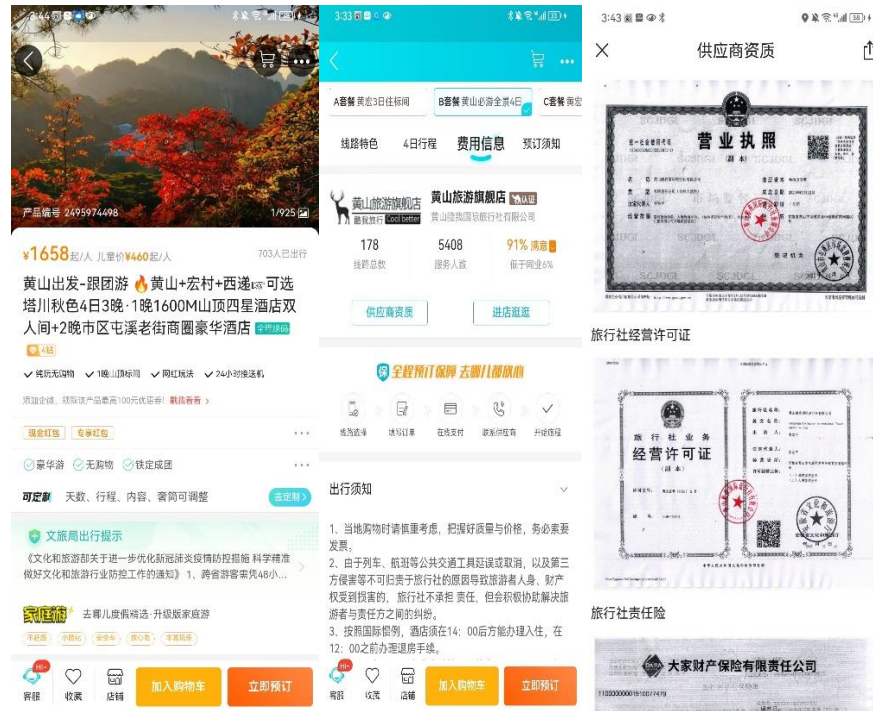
3:44

产品编号 2495974498

1/925

¥1658起/人 儿童价¥460起/人

703人已出行

黄山出发-跟团游 🔥黄山+宏村+西递可选塔川秋色4日3晚·1晚1600M山顶四星酒店双人间+2晚市区屯溪老街商圈豪华酒店 全程纯玩

4钻

✓纯玩无购物 ✓1晚山顶标间 ✓网红玩法 ✓24小时接送机

现金红包 专享红包

豪华游 无购物 铁定成团

可定制 天数、行程、内容、奢简可调整 去定制

文旅局出行提示

《文化和旅游部关于进一步优化新冠肺炎疫情防控措施 科学精准做好文化和旅游行业防控工作的通知》 1、跨省游客索凭48小...

家庭游 去哪儿度假精选·升级版家庭游

客服 收藏 店铺 加入购物车 立即预订

3:33

A套餐 黄宏3日住标间 B套餐 黄山必游全景4日 C套餐 黄宏

线路特色 4日行程 费用信息 预订须知

黄山旅游旗舰店 认证

黄山旅游旗舰店 Cool better

黄山徽州国家旅行社有限公司

178 线路总数

5408 服务人数

91% 满意 低于同业6%

供应商资质 进店逛逛

全程预订保障 去哪儿都放心

线路选择 填写订单 在线支付 联系供应商 开始旅程

出行须知

1、当地购物时请慎重考虑，把握好质量与价格，务必索要发票。

2、由于列车、航班等公共交通工具延误或取消，以及第三方侵害等不可归责于旅行社的原因导致旅游者人身、财产权受到损害的，旅行社不承担 责任，但会积极协助解决旅游者与责任方之间的纠纷。

3、按照国际惯例，酒店须在14：00后方能办理入住，在12：00之前办理退房手续。

客服 收藏 店铺 加入购物车 立即预订

3:43

供应商资质

营业执照

旅行社经营许可证

旅行社业务经营许可证

旅行社责任险

大家财产保险有限责任公司